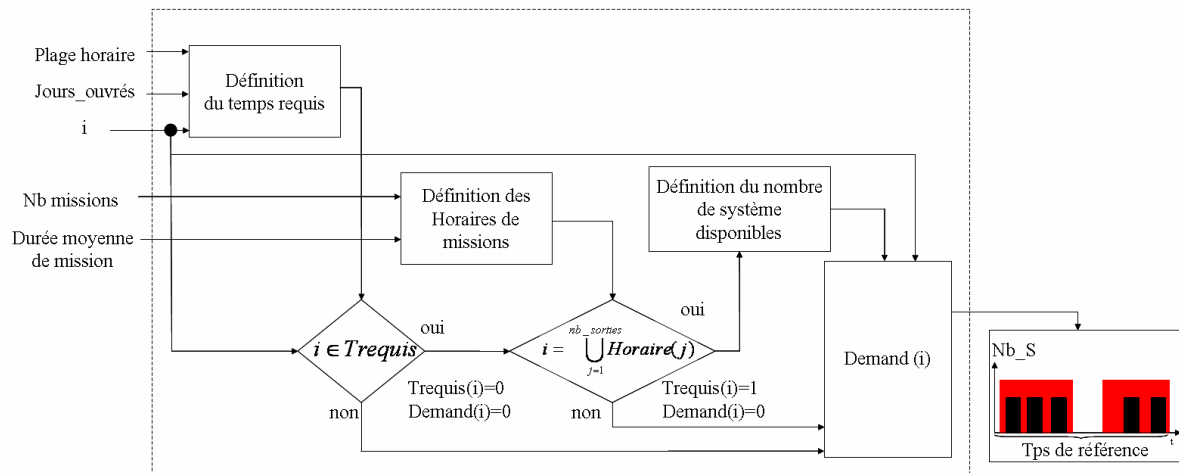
Plage horaire

Jours_ouvrés

i

Définition du temps requis

Nb missions

Durée moyenne de mission

Définition des Horaires de missions

Définition du nombre de système disponibles

$i \in Trequis$

oui

non

Trequis(i)=0
Demand(i)=0

$i = \bigcup_{j=1}^{nb\_sorties} Horaire(j)$

oui

non

Trequis(i)=1
Demand(i)=0

Demand (i)

Nb_S

t

Tps de référence